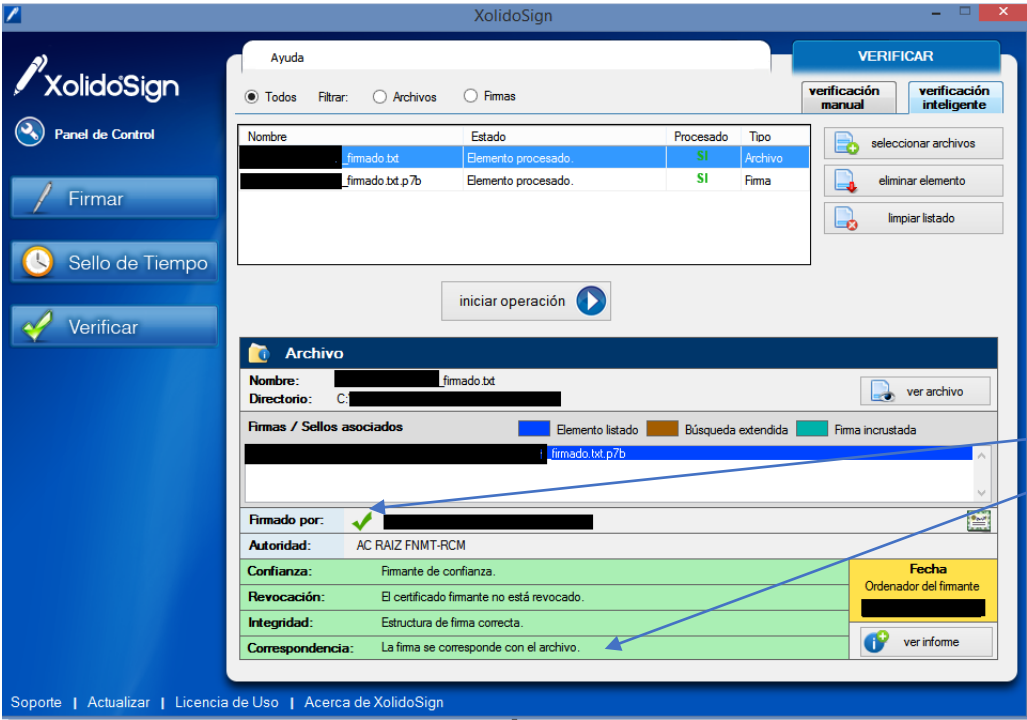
XolidoSign

XolidoSign

Panel de Control

Firmar

Sello de Tiempo

Verificar

Ayuda

VERIFICAR

verificación manual

verificación inteligente

Todos Filtrar: Archivos Firmas

| Nombre | Estado | Procesado | Tipo |
|---|---|---|---|
| _firmado.txt | Elemento procesado. | SI | Archivo |
| _firmado.txt.p7b | Elemento procesado. | SI | Firma |

seleccionar archivos

eliminar elemento

limpiar listado

iniciar operación

Archivo

Nombre: _firmado.txt
Directorio: C:

ver archivo

Firmas / Sellos asociados

Elemento listado Búsqueda extendida Firma incrustada

_firmado.txt.p7b

Firmado por:

Autoridad: AC RAIZ FNMT-RCM

Confianza: Firmante de confianza.

Revocación: El certificado firmante no está revocado.

Integridad: Estructura de firma correcta.

Correspondencia: La firma se corresponde con el archivo.

Fecha
Ordenador del firmante

ver informe

Soporte | Actualizar | Licencia de Uso | Acerca de XolidoSign